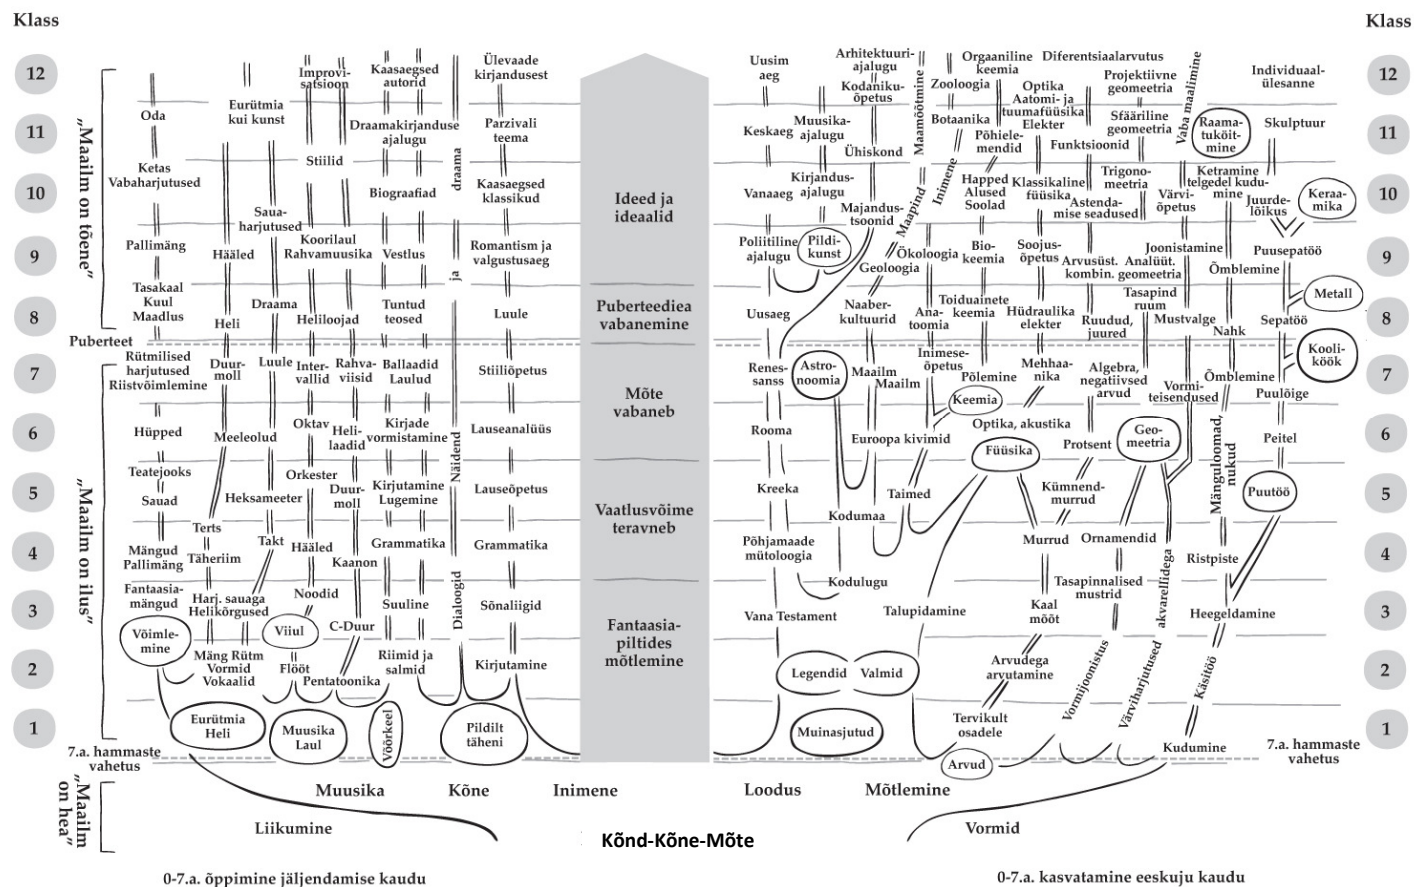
Klass

Klass

12
11
10
9
8
7
6
5
4
3
2
1

„Maailm on tõene"

Puberteet

„Maailm on ilus"

7.a. hammaste vahetus

„Maailm on hea"

Oda
Ketas
Vabaharjutused
Pallimäng
Tasakaal
Kuul
Maadlus
Rütmilised harjutused
Riistvõimlemine
Hüpped
Teatejooks
Saaud
Mängud
Pallimäng
Fantaasiamängud
Võimlemine

Eurütmia kui kunst
Sauaharjutused
Hääled
Heli
Duur-moll
Meeleolud
Terts
Täheriim
Harj. sauaga
Helikõrgused
Mäng Rütm Vormid Vokaalid
Eurütmia Heli

Improvisatsioon
Stiilid
Koorilaul
Rahvamuusika
Draama
Heliloojad
Luule
Intervallid
Oktav
Orkester
Heksameeter
Takt
Hääled
Noodid
Viiul
Flööt
Pentatoonika
Muusika Laul

Kaasaegsed autorid
Draamakirjanduse ajalugu
Biograafiad
Vestlus
Tuntud teosed
Rahvaviisid
Ballaadid Laulud
Heliladid
Kirjade vormistamine
Duur-moll
Kirjutamine Lugemine
Grammatika
Kaanon
C-Duur
Suuline
Riimid ja salmid
Vööркeel
Pildilt täheni

draama
ja
Näidend
Dialoogid

Ülevaade kirjandusest
Parzivali teema
Kaasaegsed klassikud
Romantism ja valgustusaeg
Luule
Stiiliõpetus
Lauseanalüüs
Lauseõpetus
Grammatika
Sõnaliigid
Kirjutamine

Ideed ja ideaalid
Puberteediea vabanemine
Mõte vabaneb
Vaatlusvõime teravneb
Fantaasiapiltides mõtlemine

Uusim aeg
Keskaeg
Vanaaeg
Poliitiline ajalugu
Pildikunst
Uusaeg
Renessanss
Astronoomia
Rooma
Kreeka
Põhjamaade mütoloogia
Vana Testament
Legendid
Valmid
Muinasjutud

Arhitektuuriajalugu
Kodanikuõpetus
Muusikaajalugu
Ühiskond
Kirjandusajalugu
Majandustsoonid
Maapind
Geoloogia
Naaberkultuurid
Maailm
Maailm
Euroopa kivimid
Taimed
Kodumaa
Kodulugu
Talupidamine

Maamõõtmine
Inimene
Orgaaniline keemia
Zooloogia
Botaanika
Põhielemendid
Happed Alused Soolad
Ökoloogia
Biokeemia
Anatoomia
Toiduainete keemia
Inimeseõpetus
Põlemine
Keemia
Optika, akustika
Füüsika

Diferentsiaalarvutus
Optika
Aatomi- ja tuumafüüsika
Elekter
Funktsioonid
Klassikaline füüsika
Soojusõpetus
Hüdraulika elekter
Mehhaanika
Protsent
Kümnendmurrud
Murrud
Kaal mõõt
Arvudega arvutamine
Tervikult osadele
Arvud

Projektiivne geomeetria
Sfääriline geomeetria
Trigonomeetria
Astendamise seadused
Arvusüst. Analüüt. kombin. geomeetria
Tasapind ruum
Ruudud, juured
Algebra, negatiivsed arvud
Geomeetria
Ornamendid
Tasapinnalised mustrid
Vormijoonistus
Värviharjutused
akvarellidega

Vaba maalimine
Raamatuköitmine
Ketramine
Värviõpetus
Joonistamine
Mustvalge
Vormiteisendused
Mänguloomad, nukud
Käsitöö

Individuaalülesanne
Skulptuur
telgedel kudumine
Juurdelõikus
Keraamika
Puusepatöö
Ömblemine
Metall
Sepatöö
Nahk
Koolikook
Ömblemine
Puulõige
Peitel
Puutöö
Ristpiste
Heegeldamine
Kudumine

7.a. hammaste vahetus

Muusika
Kõne
Inimene
Loodus
Mõtlemine
Liikumine
Vormid

Kõnd-Kõne-Mõte

0-7.a. õppimine jäljendamise kaudu
0-7.a. kasvatamine eeskuju kaudu